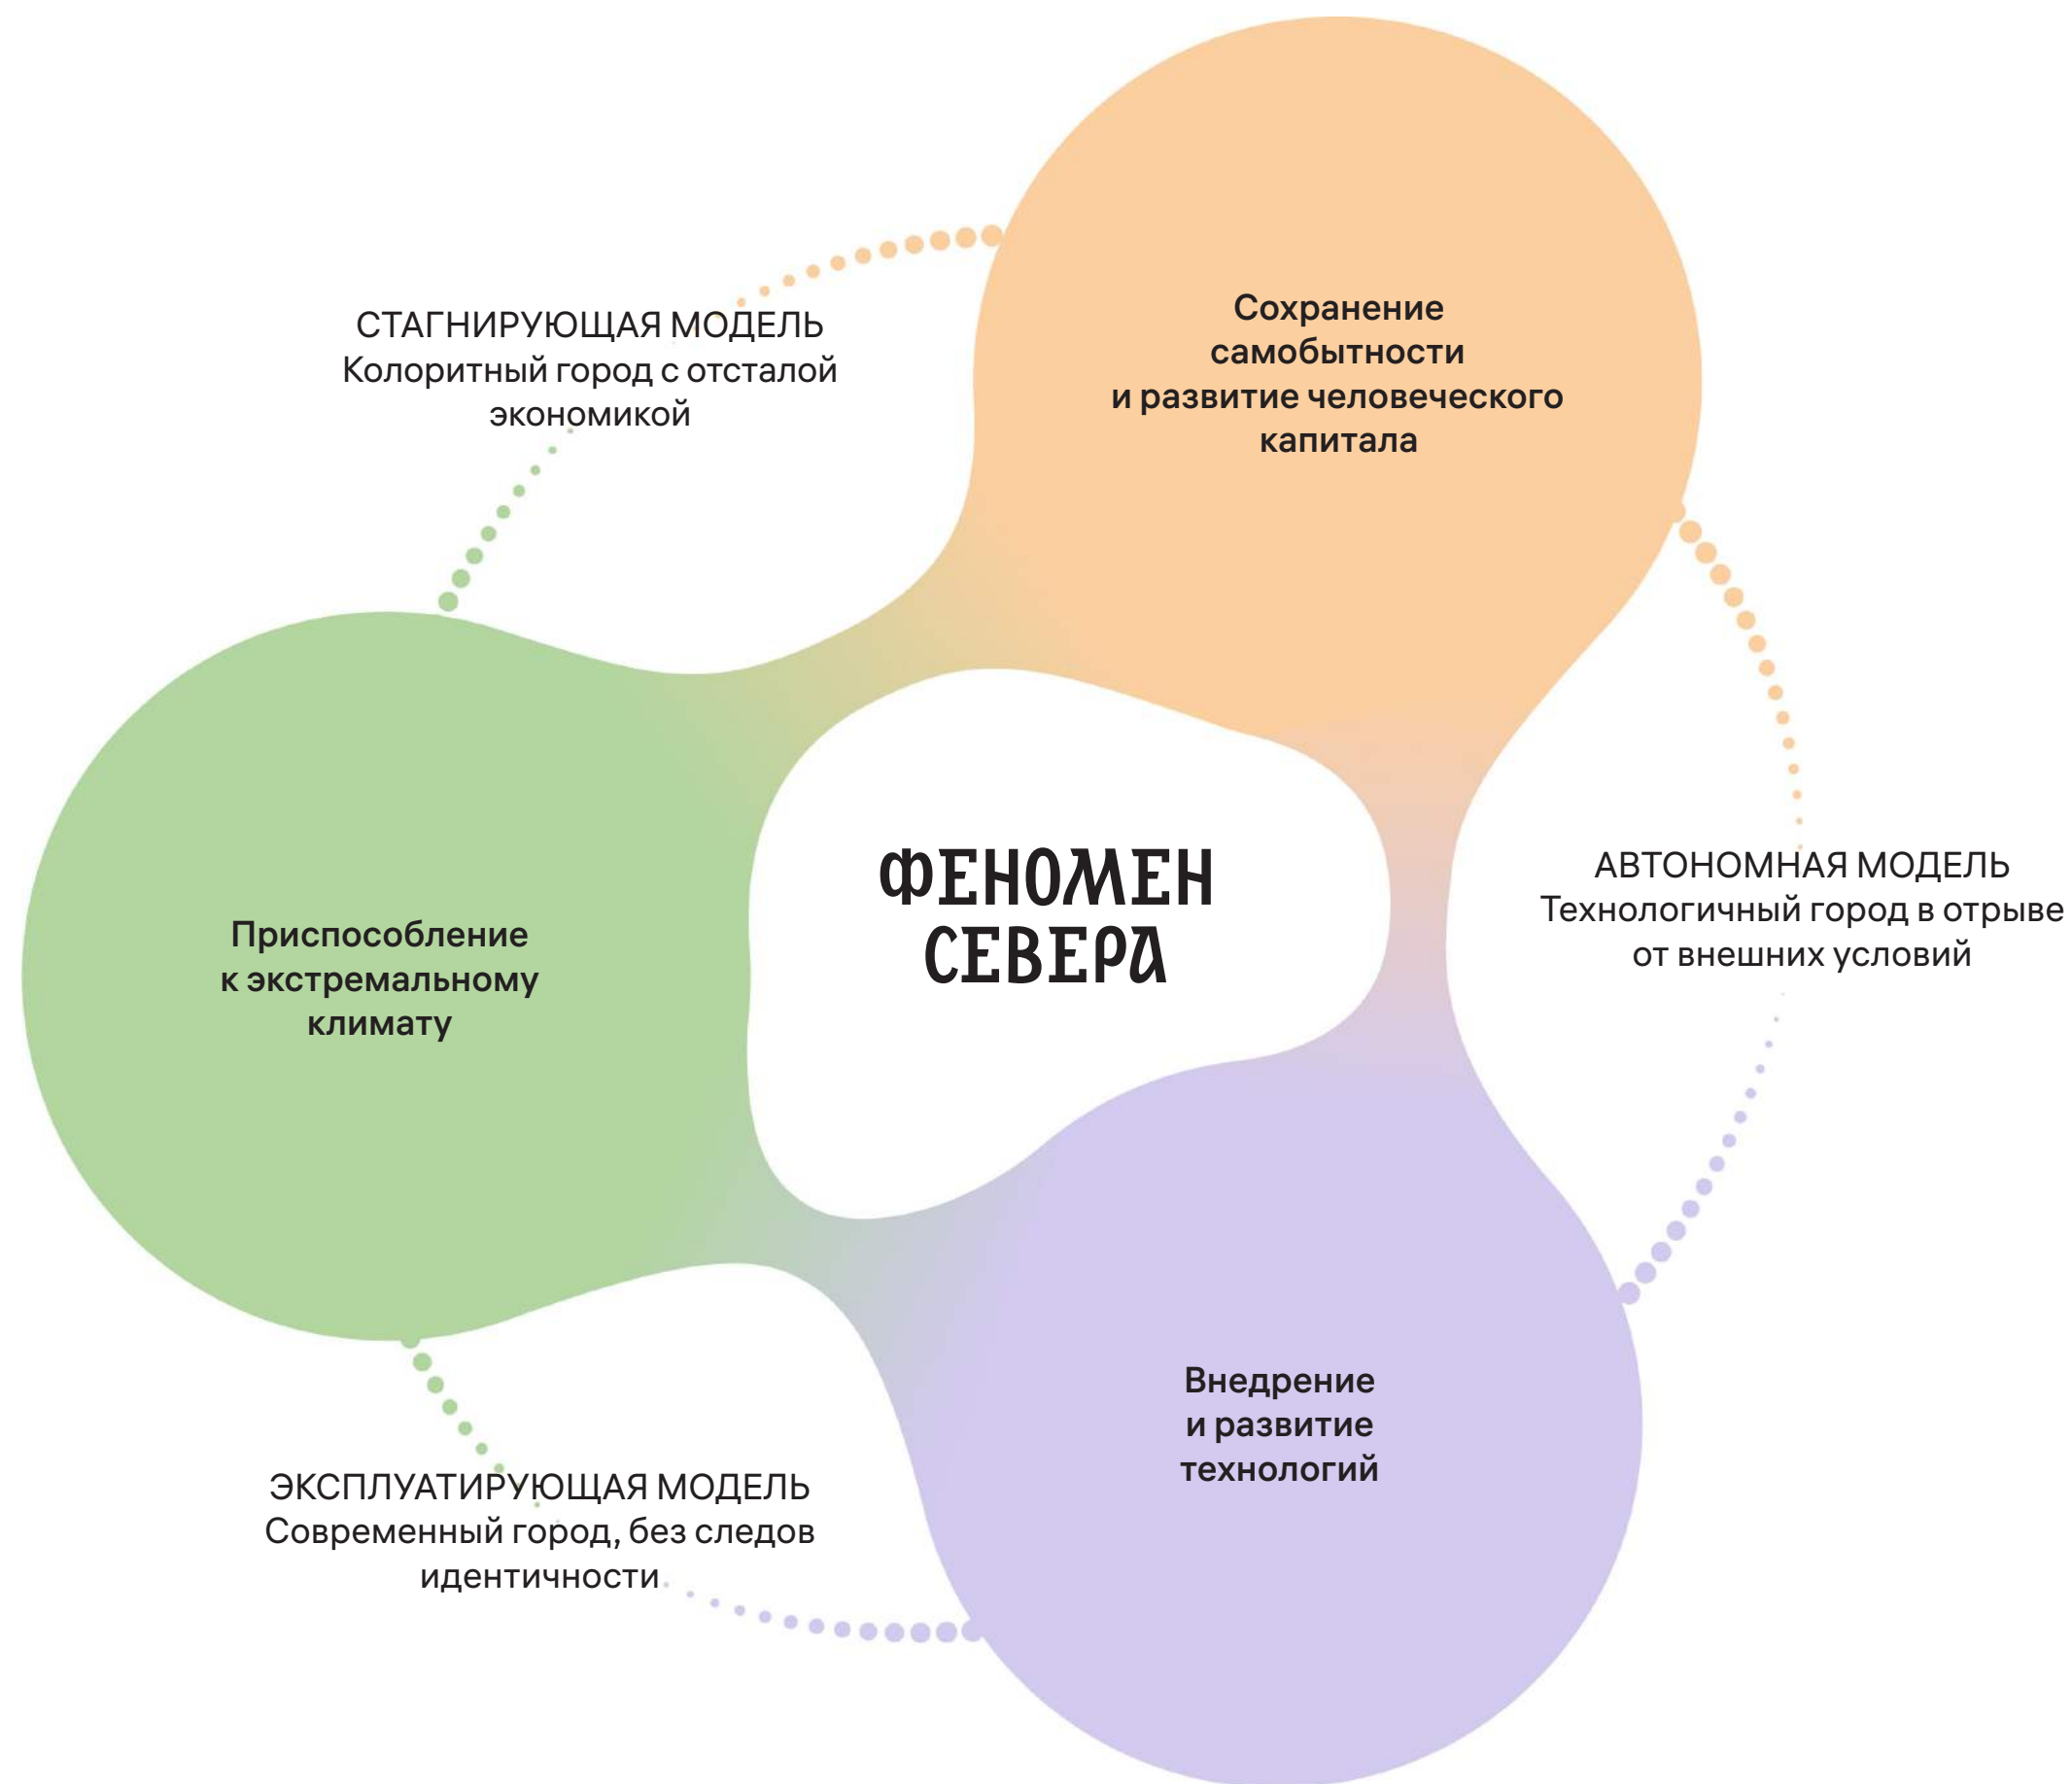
СТАГНИРУЮЩАЯ МОДЕЛЬ
Колоритный город с отсталой экономикой

Сохранение самобытности и развитие человеческого капитала

Приспособление к экстремальному климату

ФЕНОМЕН СЕВЕРА

АВТОНОМНАЯ МОДЕЛЬ
Технологичный город в отрыве от внешних условий

ЭКСПЛУАТИРУЮЩАЯ МОДЕЛЬ
Современный город, без следов идентичности

Внедрение и развитие технологий